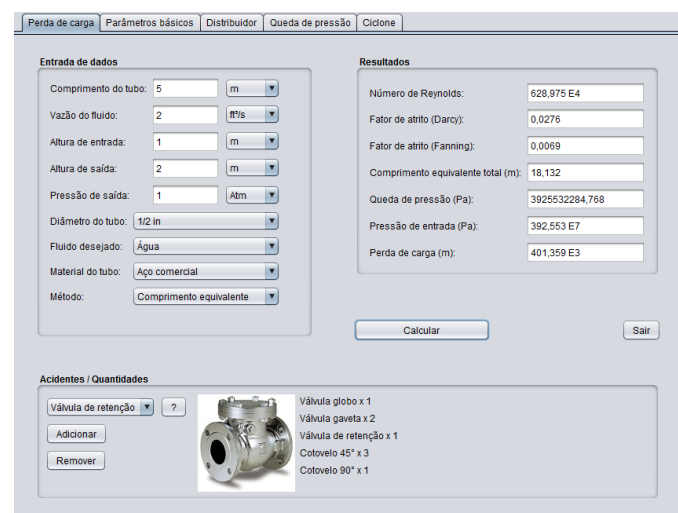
Perda de carga | Parâmetros básicos | Distribuidor | Queda de pressão | Ciclone

Entrada de dados

Comprimento do tubo: 5 m
Vazão do fluido: 2 ft³/s
Altura de entrada: 1 m
Altura de saída: 2 m
Pressão de saída: 1 Atm
Diâmetro do tubo: 1/2 in
Fluido desejado: Água
Material do tubo: Aço comercial
Método: Comprimento equivalente

Resultados

Número de Reynolds: 628,975 E4
Fator de atrito (Darcy): 0,0276
Fator de atrito (Fanning): 0,0069
Comprimento equivalente total (m): 18,132
Queda de pressão (Pa): 3925532284,768
Pressão de entrada (Pa): 392,553 E7
Perda de carga (m): 401,359 E3

Calcular

Sair

Acidentes / Quantidades

Válvula de retenção ?

Adicionar

Remover

Válvula globo x 1
Válvula gaveta x 2
Válvula de retenção x 1
Cotovelo 45° x 3
Cotovelo 90° x 1